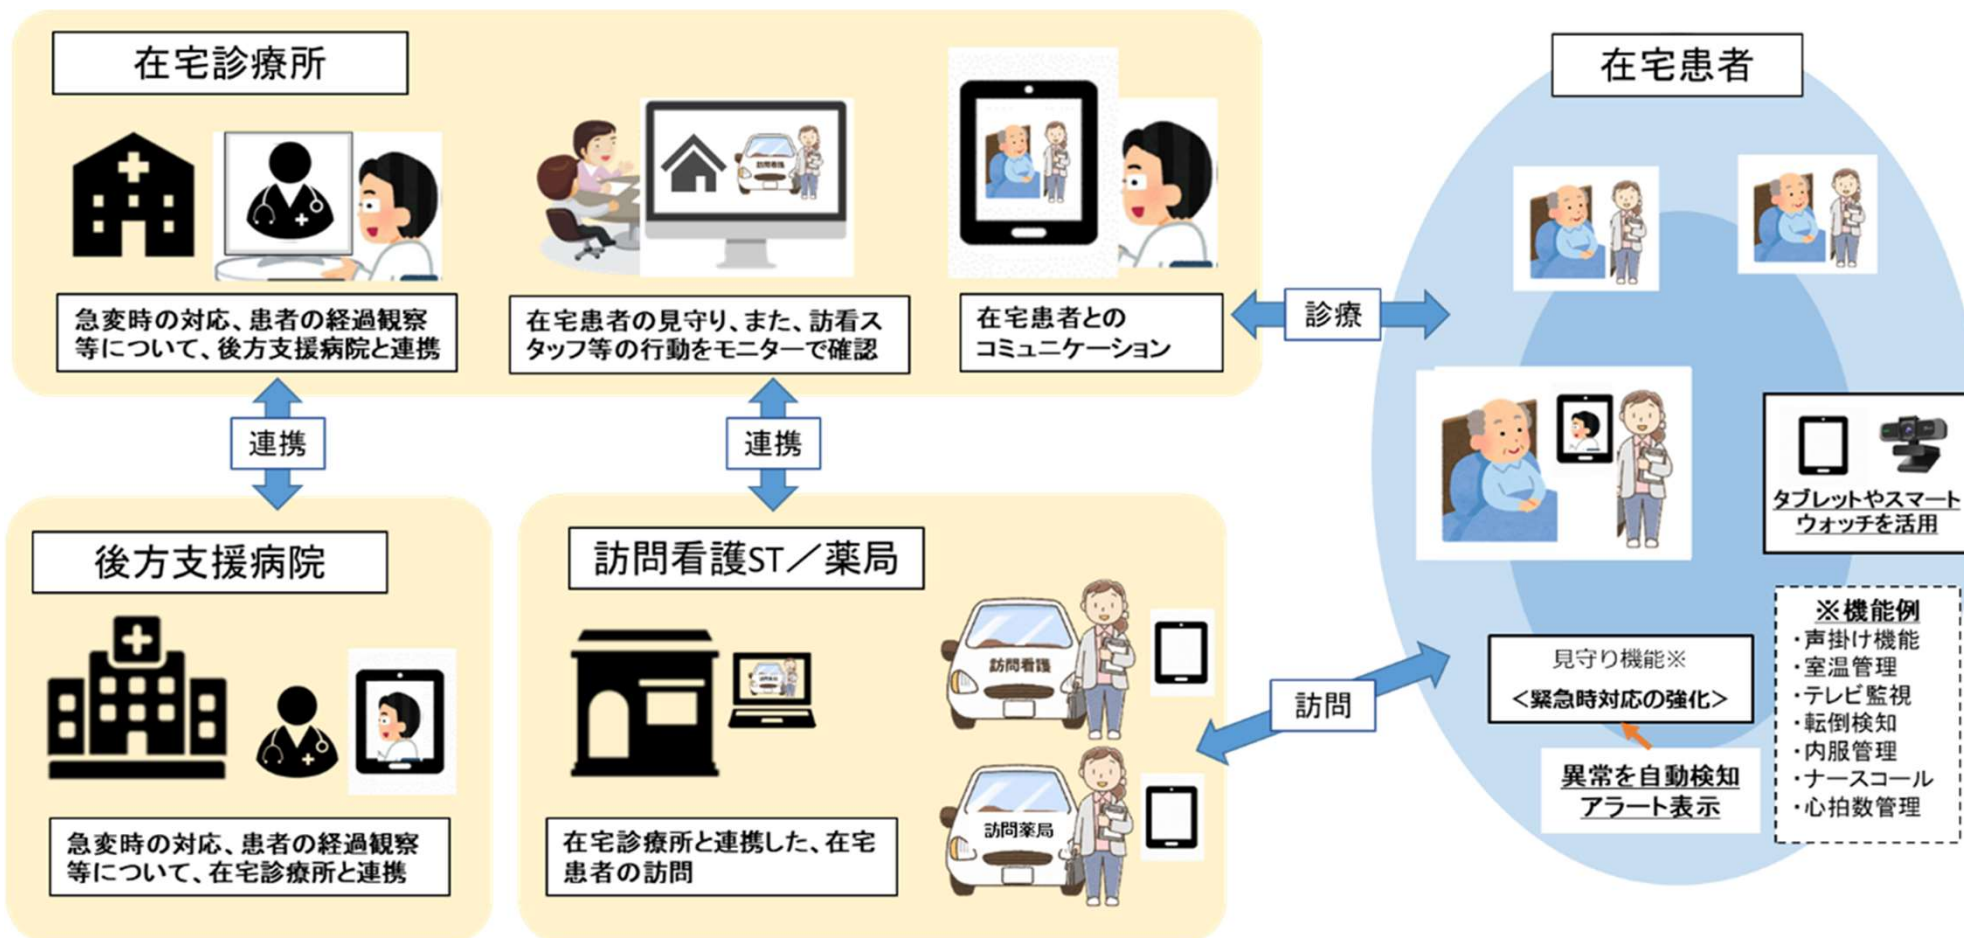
在宅診療所

急変時の対応、患者の経過観察等について、後方支援病院と連携

訪問看護

在宅患者の見守り、また、訪看スタッフ等の行動をモニターで確認

在宅患者とのコミュニケーション

診療

在宅患者

連携

連携

後方支援病院

急変時の対応、患者の経過観察等について、在宅診療所と連携

訪問看護ST／薬局

在宅診療所と連携した、在宅患者の訪問

訪問看護

訪問薬局

訪問

タブレットやスマートウォッチを活用

見守り機能※
＜緊急時対応の強化＞

異常を自動検知
アラート表示

※機能例
・声掛け機能
・室温管理
・テレビ監視
・転倒検知
・内服管理
・ナースコール
・心拍数管理